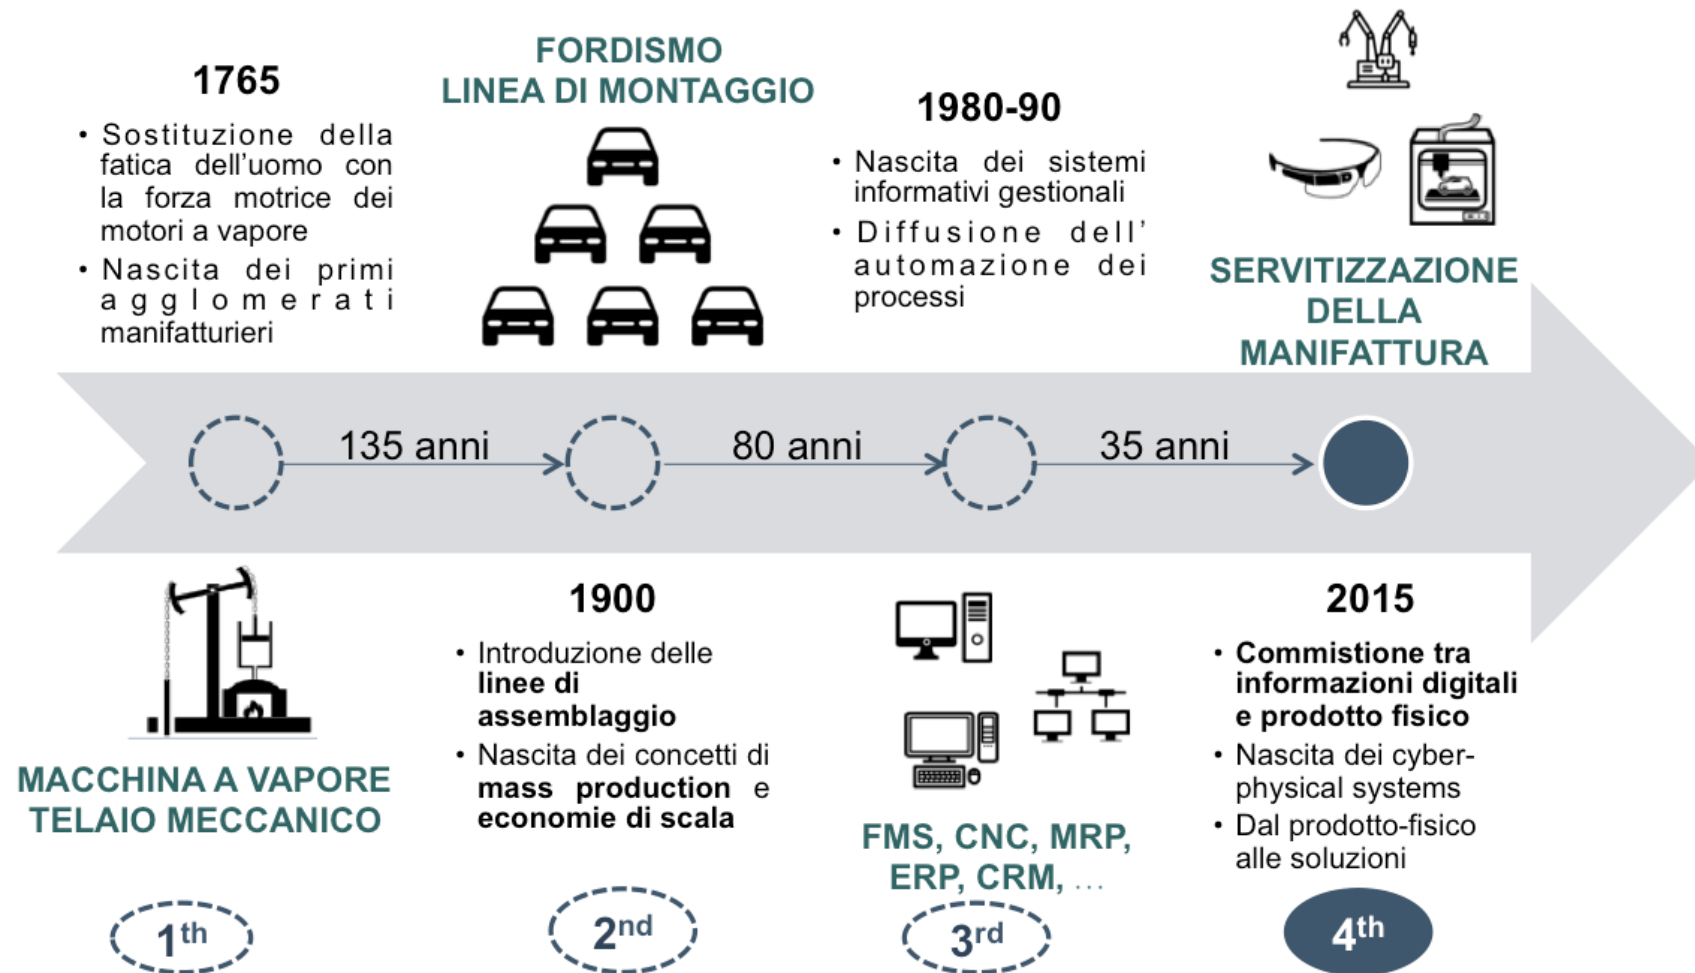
1765

• Sostituzione della fatica dell'uomo con la forza motrice dei motori a vapore

• Nascita dei primi agglomerati manifatturieri

FORDISMO
LINEA DI MONTAGGIO

1980-90

• Nascita dei sistemi informativi gestionali

• Diffusione dell' automazione dei processi

SERVITIZZAZIONE DELLA MANIFATTURA

135 anni

80 anni

35 anni

MACCHINA A VAPORE
TELAIO MECCANICO

1900

• Introduzione delle **linee di assemblaggio**

• Nascita dei concetti di **mass production** e **economie di scala**

FMS, CNC, MRP, ERP, CRM, …

2015

• **Commistione tra informazioni digitali e prodotto fisico**

• Nascita dei cyber-physical systems

• Dal prodotto-fisico alle soluzioni

$1^{th}$

$2^{nd}$

$3^{rd}$

$4^{th}$